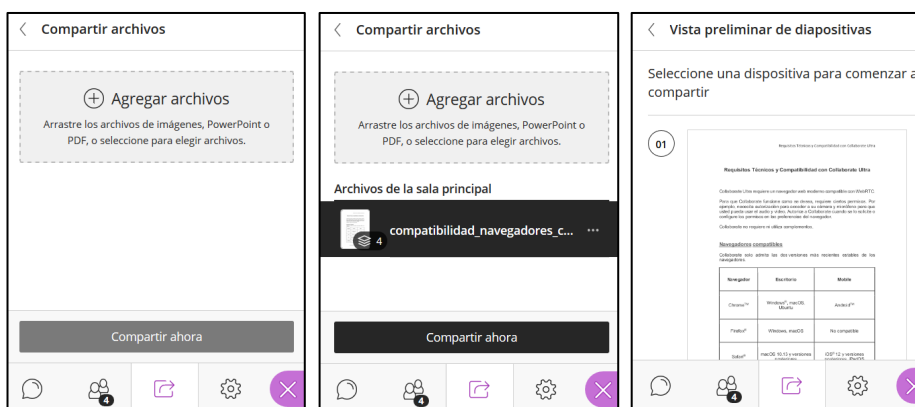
Compartir archivos

Agregar archivos

Arrastre los archivos de imágenes, PowerPoint o PDF, o seleccione para elegir archivos.

Compartir ahora

4

Compartir archivos

Agregar archivos

Arrastre los archivos de imágenes, PowerPoint o PDF, o seleccione para elegir archivos.

Archivos de la sala principal

4 compatibilidad_navegadores_c...

Compartir ahora

4

Vista preliminar de diapositivas

Seleccione una dispositiva para comenzar a compartir

01

Requisitos Técnicos y Compatibilidad con Collaborate Ultra

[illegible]

Navegadores compatibles

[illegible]

| Navegador | Escritorio | Móvil |
|---|---|---|
| Chrome™ | Windows®, macOS, Ubuntu | Android™ |
| Firefox® | Windows, macOS | No compatible |
| Safari® | macOS 10.13 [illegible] | iOS® 12 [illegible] |

4